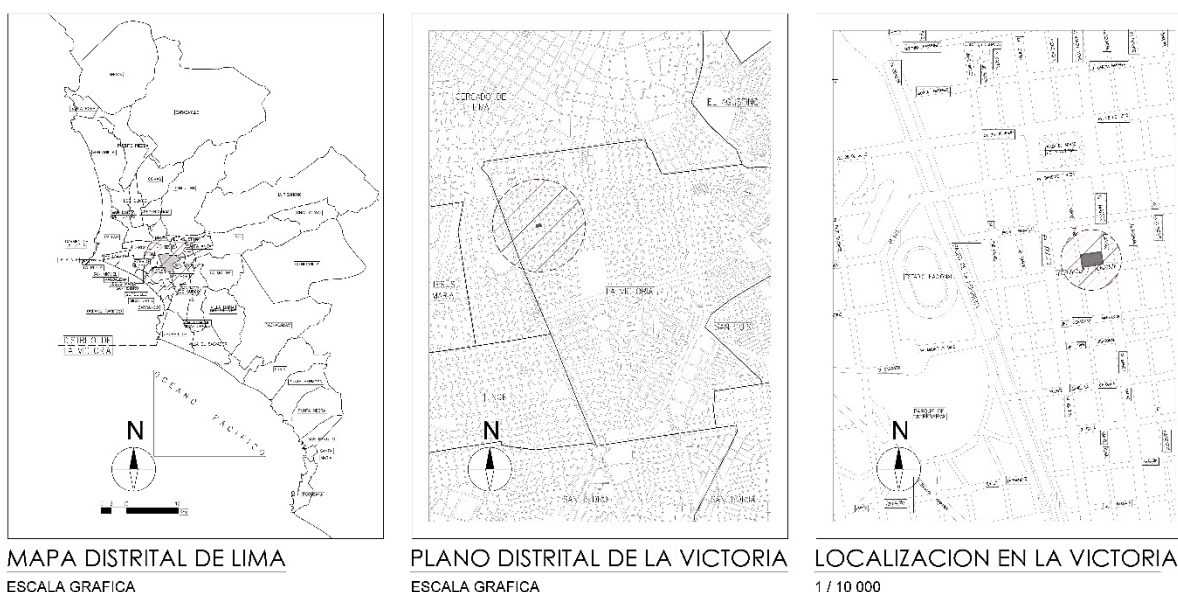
DISTRITO DE LA VICTORIA

OCEANO PACIFICO

N

MAPA DISTRITAL DE LIMA
ESCALA GRAFICA

CERCADO DE LIMA

EL AGUSTINO

JESUS MARIA

LA VICTORIA

SAN LUIS

LINCE

SAN ISIDRO

SAN BORJA

N

PLANO DISTRITAL DE LA VICTORIA
ESCALA GRAFICA

ESTADIO NACIONAL

N

LOCALIZACION EN LA VICTORIA
1 / 10 000